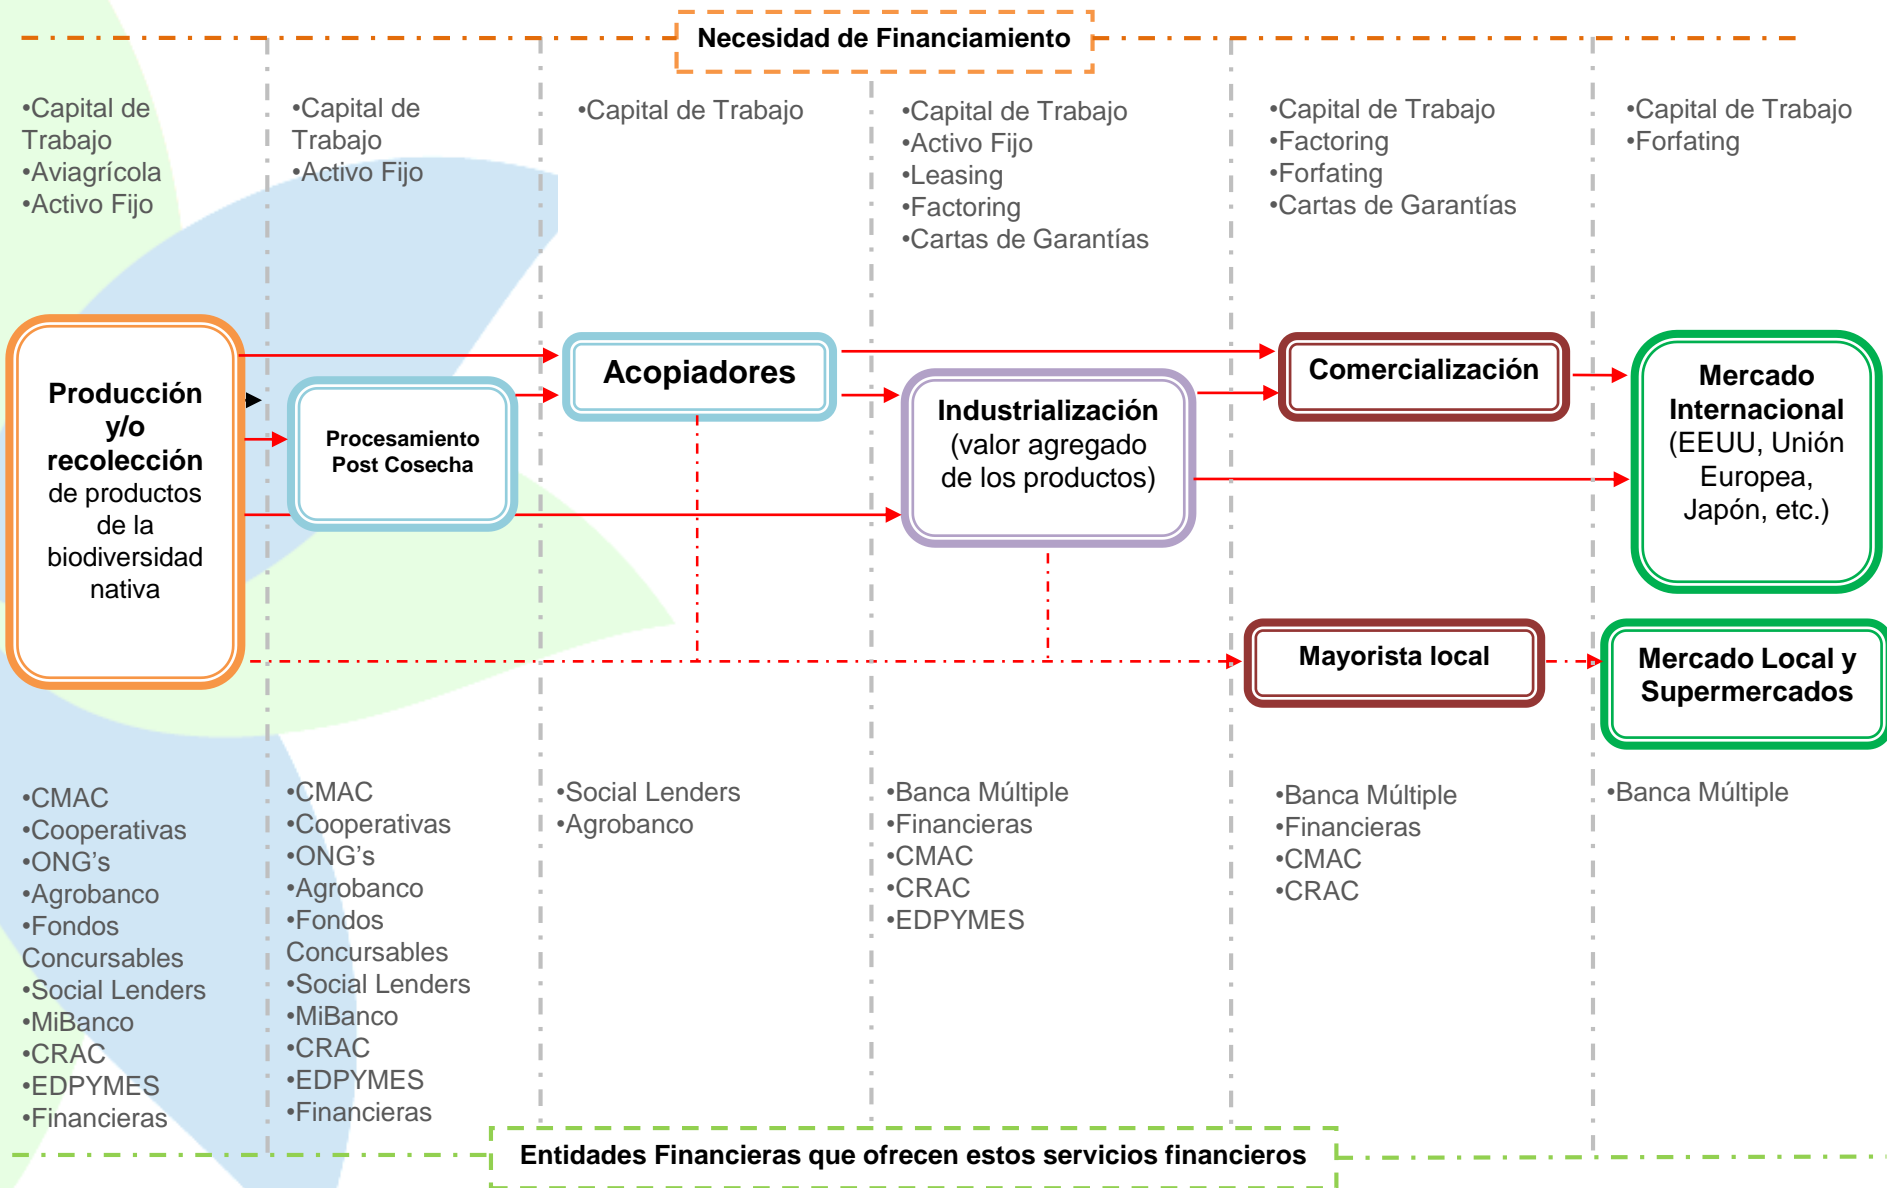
Necesidad de Financiamiento

•Capital de Trabajo
•Aviagrícola
•Activo Fijo

•Capital de Trabajo
•Activo Fijo

•Capital de Trabajo

•Capital de Trabajo
•Activo Fijo
•Leasing
•Factoring
•Cartas de Garantías

•Capital de Trabajo
•Factoring
•Forfating
•Cartas de Garantías

•Capital de Trabajo
•Forfating

Producción y/o recolección de productos de la biodiversidad nativa

Procesamiento Post Cosecha

Acopiadores

Industrialización (valor agregado de los productos)

Comercialización

Mercado Internacional (EEUU, Unión Europea, Japón, etc.)

Mayorista local

Mercado Local y Supermercados

•CMAC
•Cooperativas
•ONG's
•Agrobanco
•Fondos Concursables
•Social Lenders
•MiBanco
•CRAC
•EDPYMES
•Financieras

•CMAC
•Cooperativas
•ONG's
•Agrobanco
•Fondos Concursables
•Social Lenders
•MiBanco
•CRAC
•EDPYMES
•Financieras

•Social Lenders
•Agrobanco

•Banca Múltiple
•Financieras
•CMAC
•CRAC
•EDPYMES

•Banca Múltiple
•Financieras
•CMAC
•CRAC

•Banca Múltiple

Entidades Financieras que ofrecen estos servicios financieros